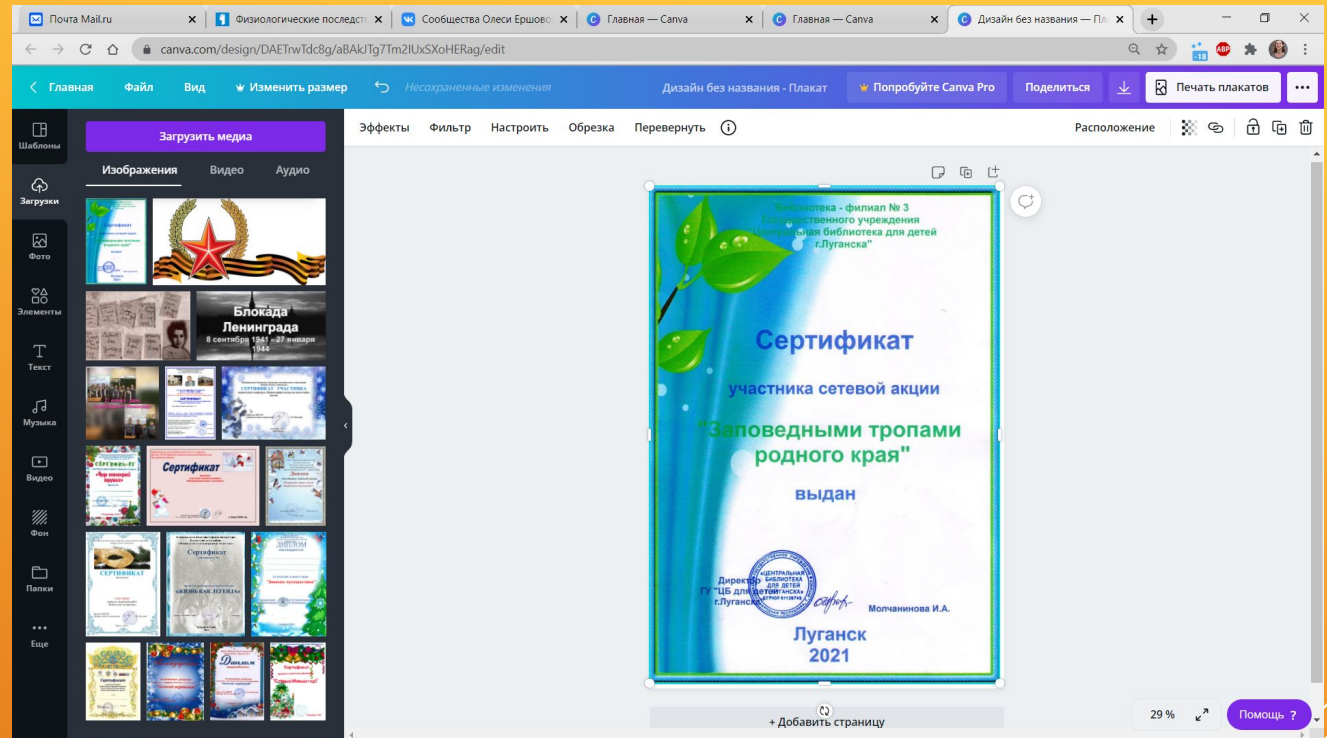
Почта Mail.ru
Физиологические последст
Сообщества Олеси Ершов
Главная — Canva
Главная — Canva
Дизайн без названия — Пл

canva.com/design/DAETrwTdc8g/aBAkJTg7Tm2IUxSXoHERag/edit

Главная
Файл
Вид
Изменить размер
Несохраненные изменения
Дизайн без названия - Плакат
Попробуйте Canva Pro
Поделиться
Печать плакатов

Шаблоны
Загрузки
Фото
Элементы
Текст
Музыка
Видео
Фон
Папки
Еще

Загрузить медиа
Изображения
Видео
Аудио

Блокада Ленинграда
8 сентября 1941 - 27 января 1944

Сертификат

Эффекты
Фильтр
Настроить
Обрезка
Перевернуть
Расположение

Библиотека - филиал № 3
Государственного учреждения
"Центральная библиотека для детей
г.Луганска"

Сертификат

участника сетевой акции

"Заповедными тропами родного края"

выдан

Директор
ГУ "ЦБ для детей
г.Луганска"

Молчанинова И.А.

Луганск
2021

+ Добавить страницу
29 %
Помощь ?